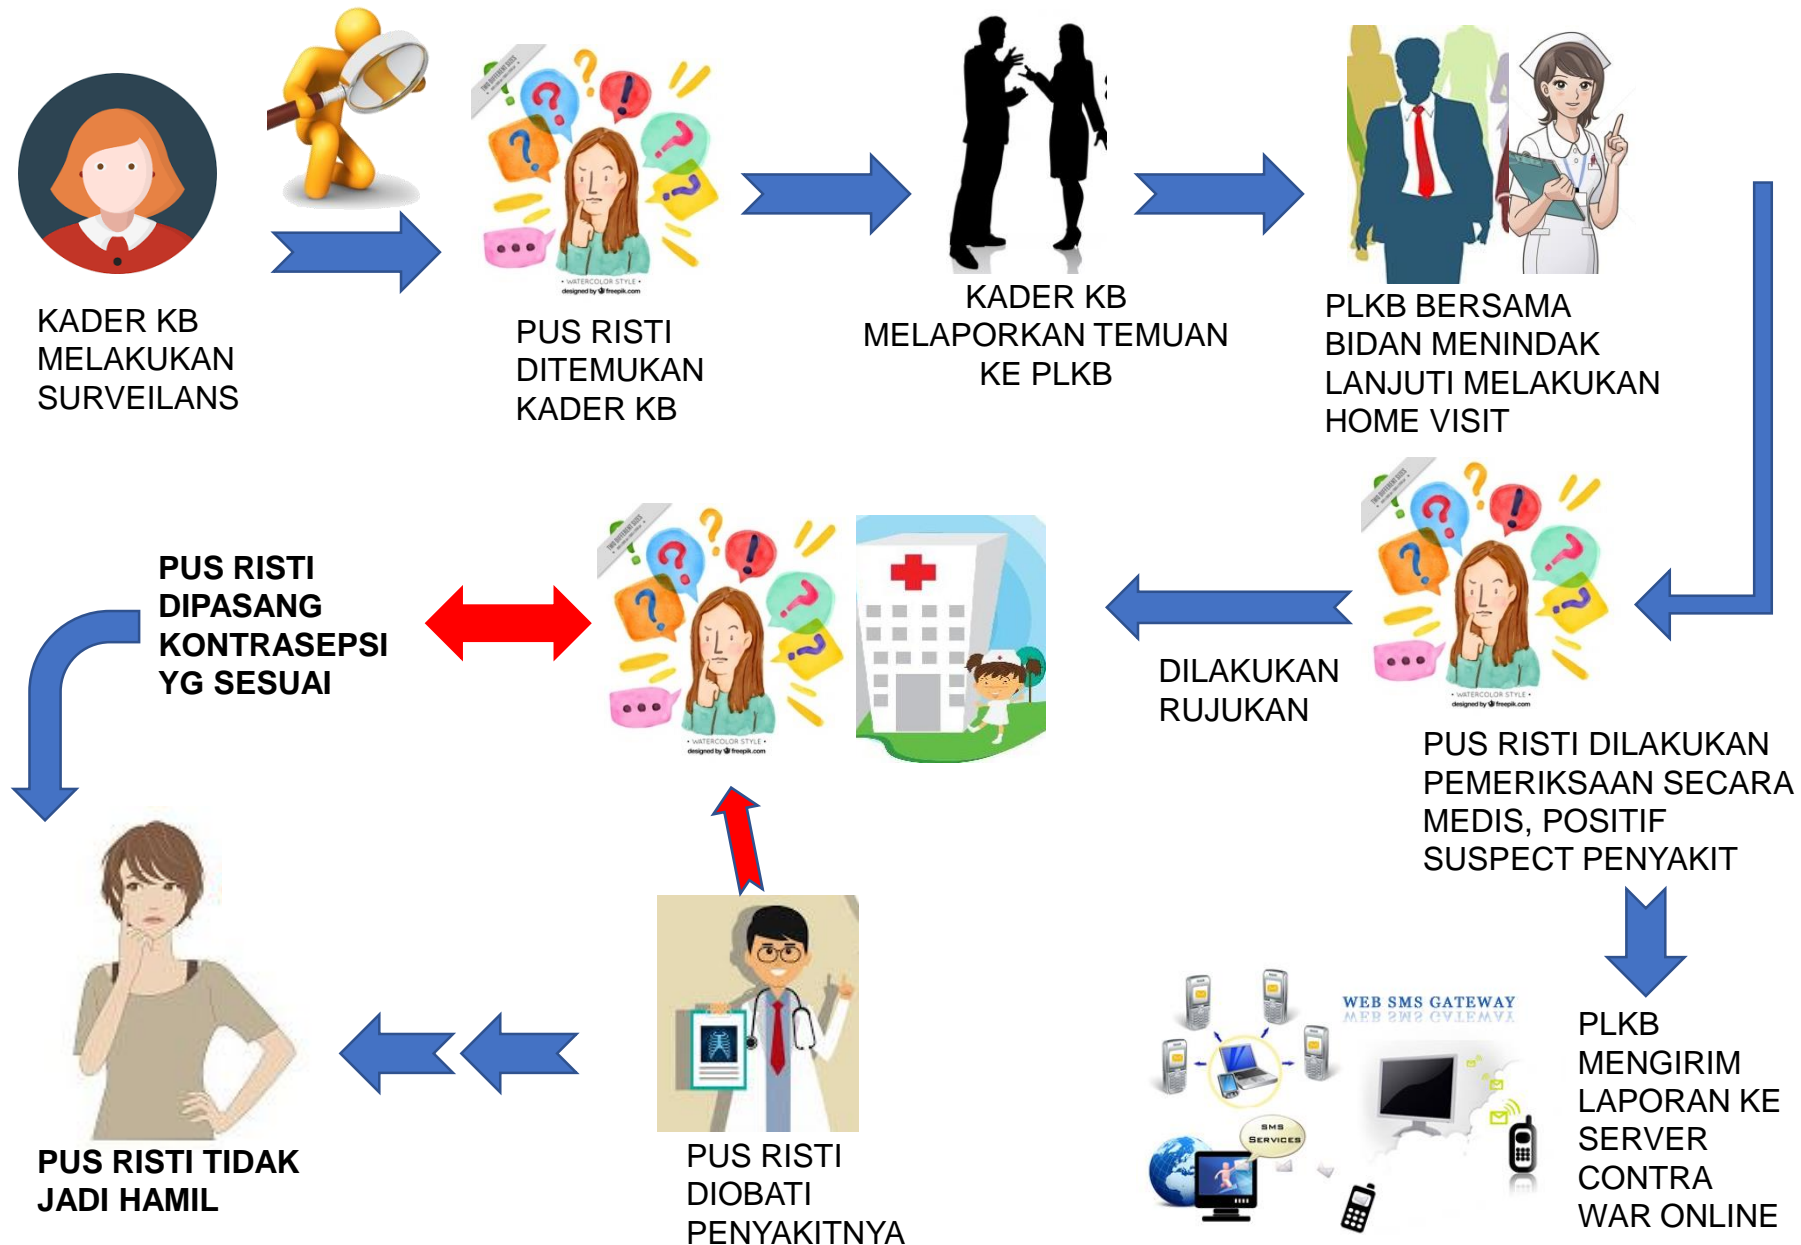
KADER KB MELAKUKAN SURVEILANS

PUS RISTI DITEMUKAN KADER KB

KADER KB MELAPORKAN TEMUAN KE PLKB

PLKB BERSAMA BIDAN MENINDAK LANJUTI MELAKUKAN HOME VISIT

PUS RISTI DIPASANG KONTRASEPSI YG SESUAI

DILAKUKAN RUJUKAN

PUS RISTI DILAKUKAN PEMERIKSAAN SECARA MEDIS, POSITIF SUSPECT PENYAKIT

WEB SMS GATEWAY

SMS SERVICES

PLKB MENGIRIM LAPORAN KE SERVER CONTRA WAR ONLINE

PUS RISTI TIDAK JADI HAMIL

PUS RISTI DIOBATI PENYAKITNYA